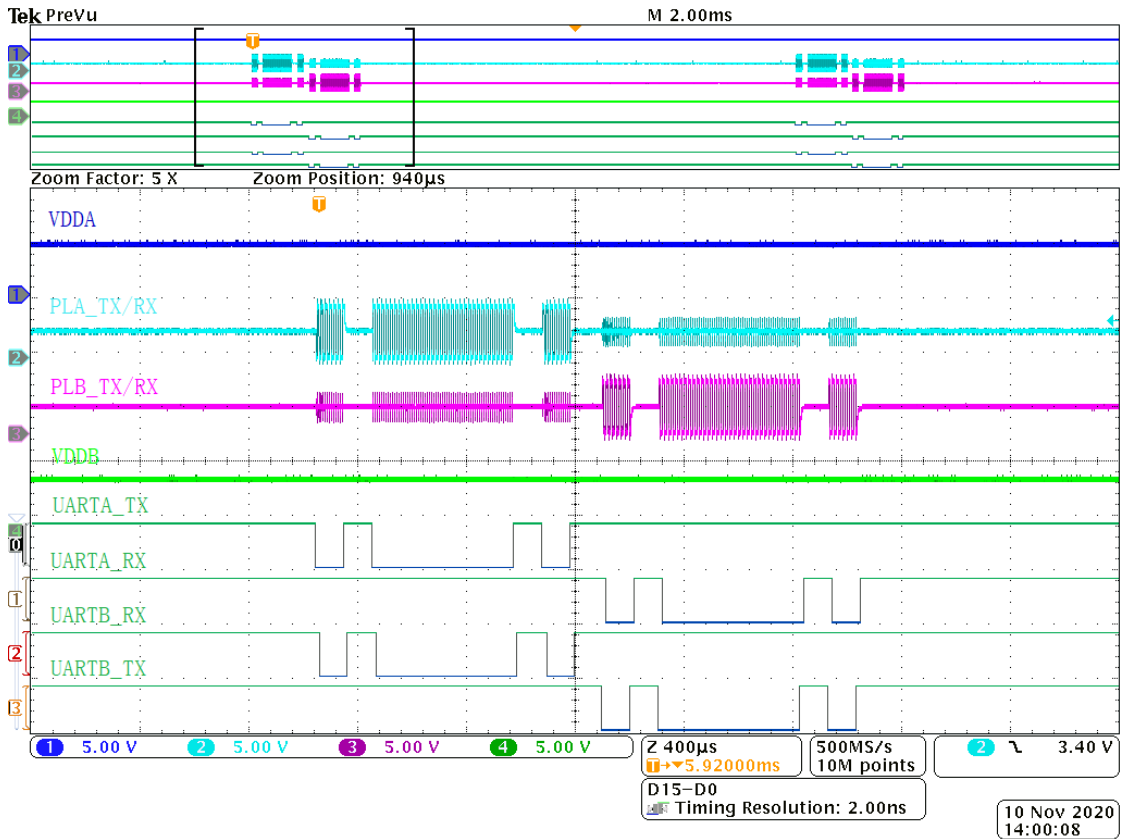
Tek PreVu
M 2.00ms
T
1
2
3
4
Zoom Factor: 5 X
Zoom Position: 940µs
T
VDDA
1
PLA_TX/RX
2
PLB_TX/RX
3
VDDB
UARTA_TX
4
0
UARTA_RX
1
UARTB_RX
2
UARTB_TX
3
1 5.00 V
2 5.00 V
3 5.00 V
4 5.00 V
Z 400µs
T→▾5.92000ms
500MS/s
10M points
2 ⌐ 3.40 V
D15–D0
Timing Resolution: 2.00ns
10 Nov 2020
14:00:08